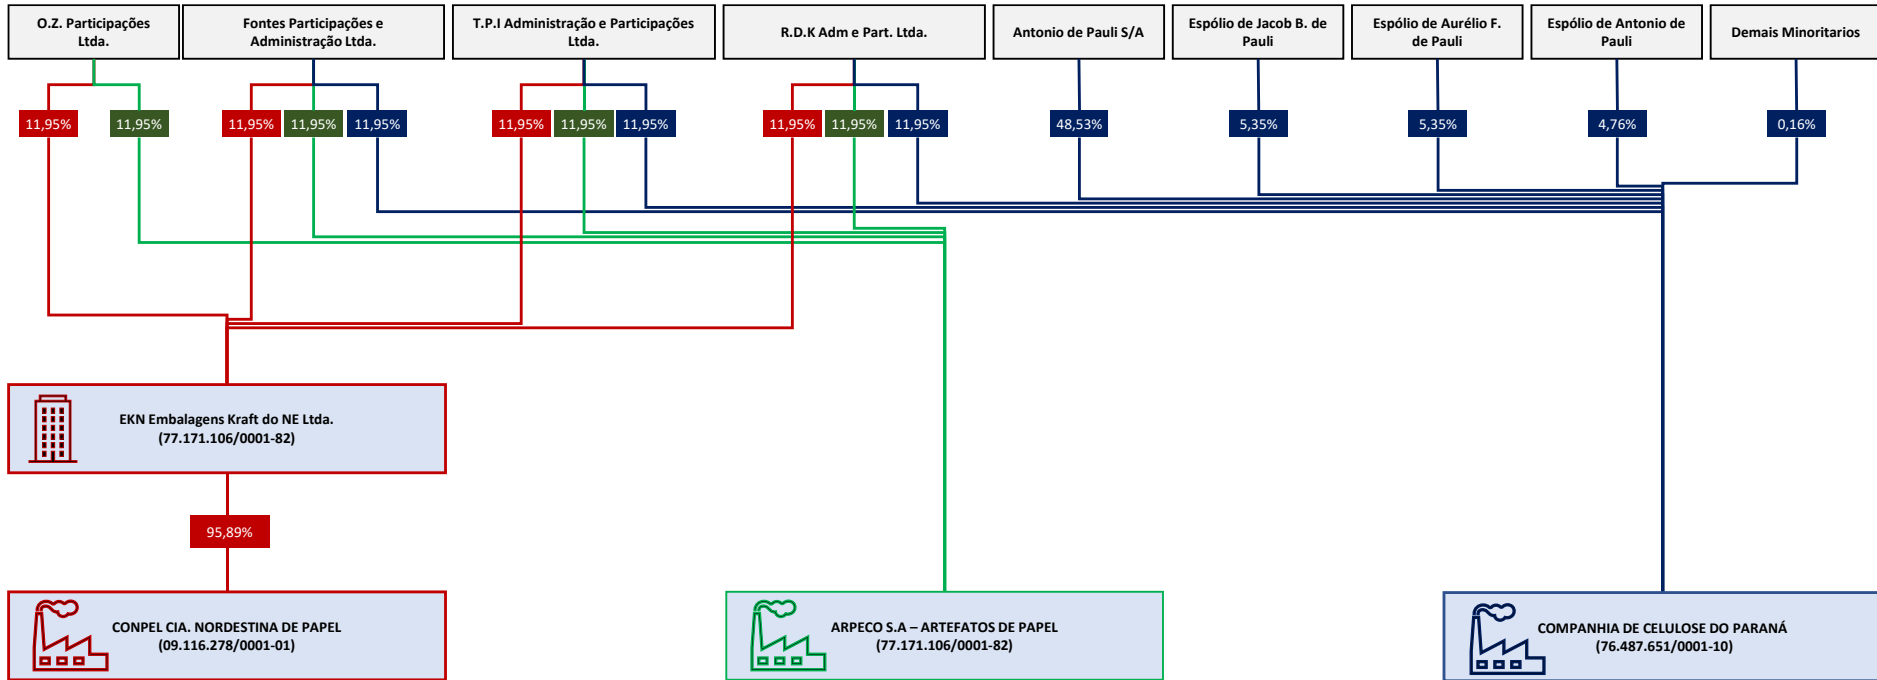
O.Z. Participações Ltda.

Fontes Participações e Administração Ltda.

T.P.I Administração e Participações Ltda.

R.D.K Adm e Part. Ltda.

Antonio de Pauli S/A

Espólio de Jacob B. de Pauli

Espólio de Aurélio F. de Pauli

Espólio de Antonio de Pauli

Demais Minoritarios

11,95% 11,95%

11,95% 11,95% 11,95%

11,95% 11,95% 11,95%

11,95% 11,95% 11,95%

48,53%

5,35%

5,35%

4,76%

0,16%

EKN Embalagens Kraft do NE Ltda.
(77.171.106/0001-82)

95,89%

CONPEL CIA. NORDESTINA DE PAPEL
(09.116.278/0001-01)

ARPECO S.A – ARTEFATOS DE PAPEL
(77.171.106/0001-82)

COMPANHIA DE CELULOSE DO PARANÁ
(76.487.651/0001-10)